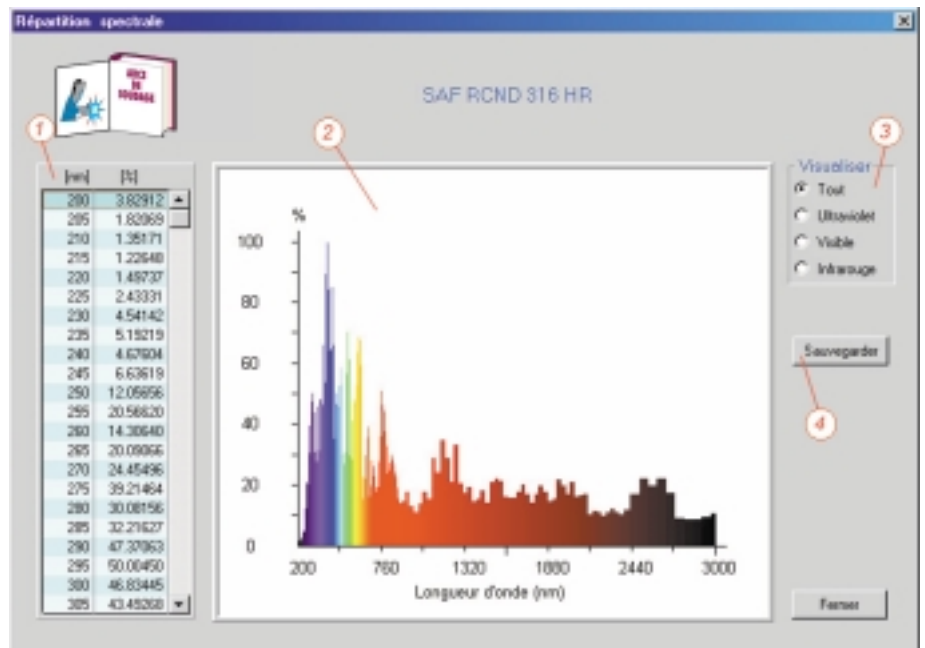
Répartition spectrale

SAF RCND 316 HR

1

| [nm] | [%] |
|---|---|
| 200 | 3.82912 |
| 205 | 1.82069 |
| 210 | 1.35171 |
| 215 | 1.22648 |
| 220 | 1.49737 |
| 225 | 2.43331 |
| 230 | 4.54142 |
| 235 | 5.15219 |
| 240 | 4.67604 |
| 245 | 6.63619 |
| 250 | 12.05656 |
| 255 | 20.56620 |
| 260 | 14.30640 |
| 265 | 20.09066 |
| 270 | 24.45496 |
| 275 | 39.21464 |
| 280 | 30.08156 |
| 285 | 32.21627 |
| 290 | 47.37063 |
| 295 | 50.00450 |
| 300 | 46.83445 |
| 305 | 43.45268 |

2

%
100
80
60
40
20
0
200 760 1320 1880 2440 3000
Longueur d'onde (nm)

3

Visualiser
Tout
Ultraviolet
Visible
Infrarouge

Sauvegarder

4

Fermer